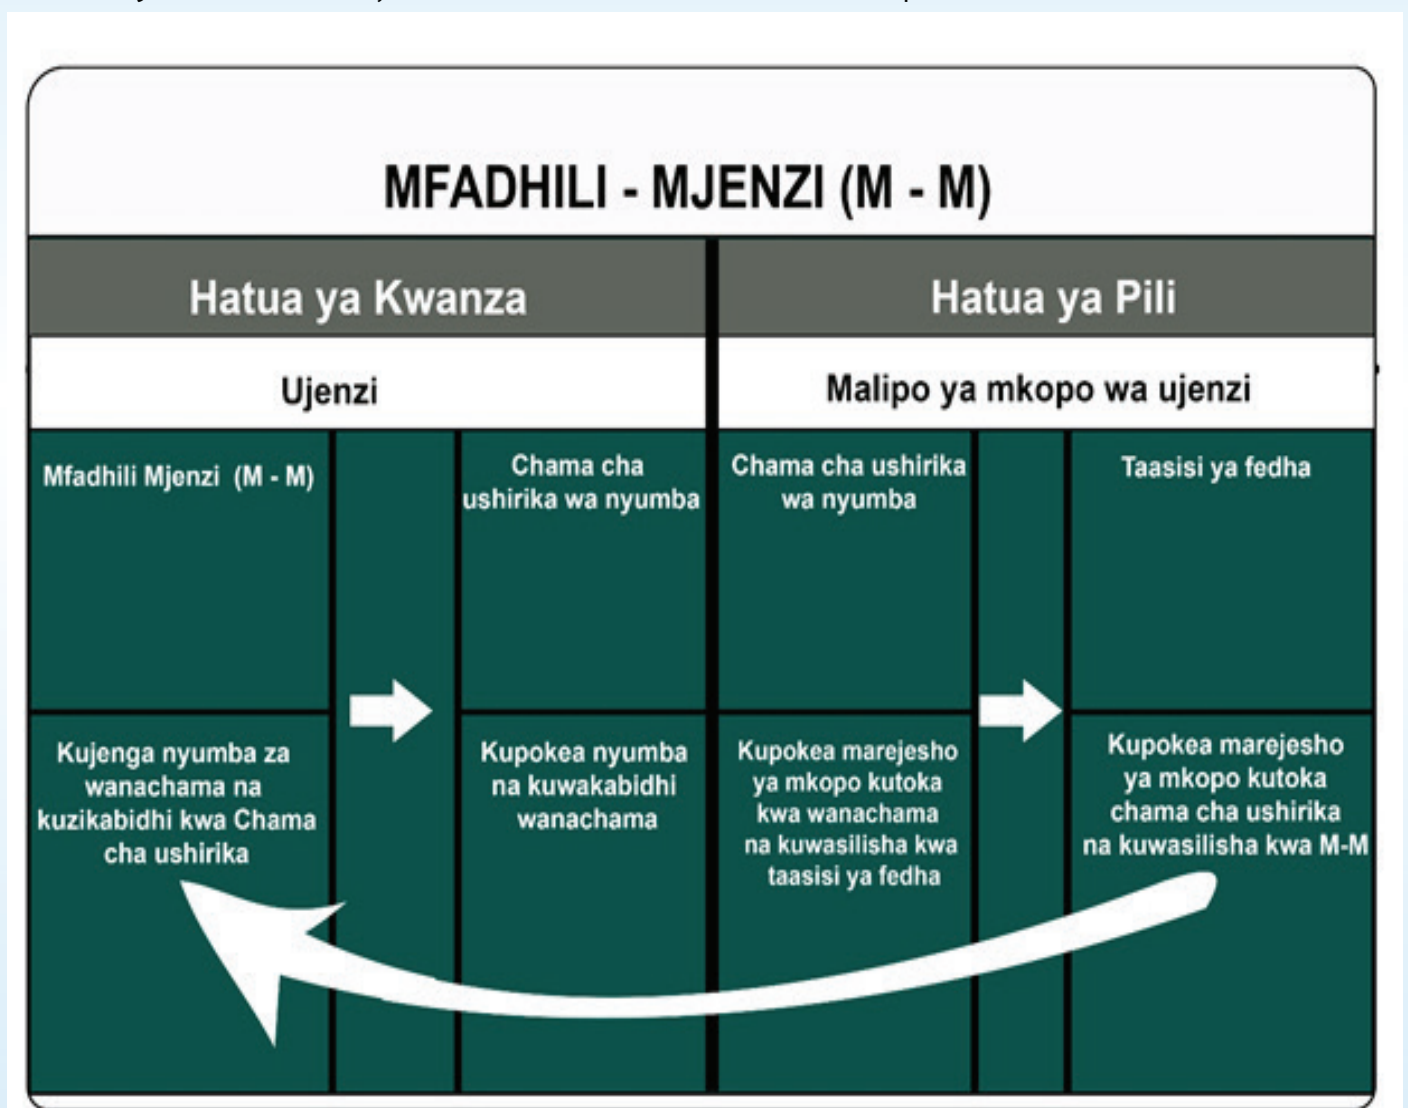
MFADHILI - MJENZI (M - M)

Hatua ya Kwanza

Ujenzi

Mfadhili Mjenzi (M - M)

Kujenga nyumba za wanachama na kuzikabidhi kwa Chama cha ushirika

Chama cha ushirika wa nyumba

Kupokea nyumba na kuwakabidhi wanachama

Hatua ya Pili

Malipo ya mkopo wa ujenzi

Chama cha ushirika wa nyumba

Kupokea marejesho ya mkopo kutoka kwa wanachama na kuwasilisha kwa taasisi ya fedha

Taasisi ya fedha

Kupokea marejesho ya mkopo kutoka chama cha ushirika na kuwasilisha kwa M-M